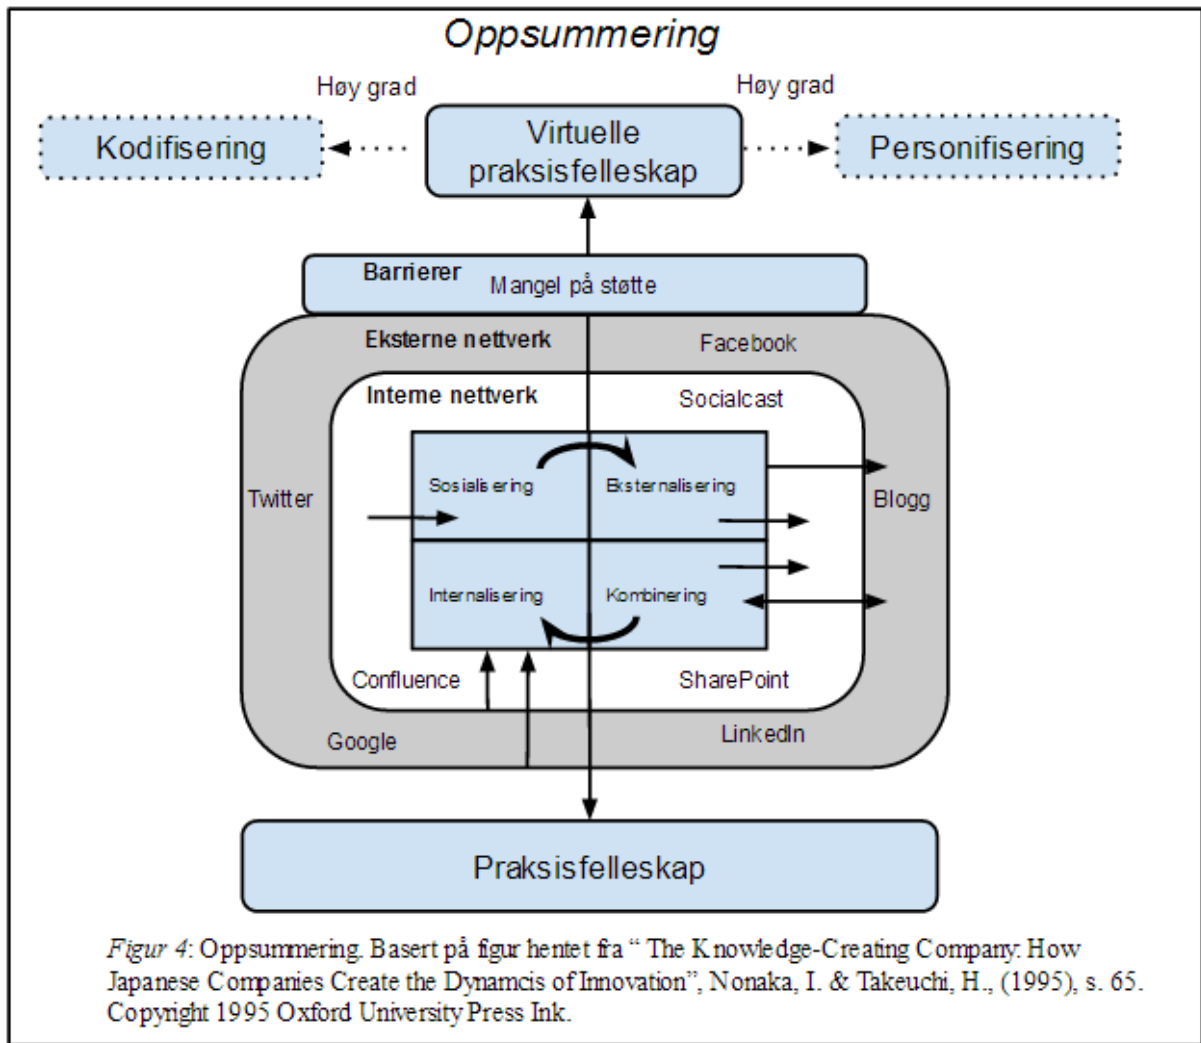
Oppsummering

Høy grad

Høy grad

Kodifisering

Virtuelle praksisfelleskap

Personifisering

Barrierer

Mangel på støtte

Eksterne nettverk

Facebook

Interne nettverk

Socialcast

Twitter

Sosialisering

Eksternalisering

Blogg

Internalisering

Kombinering

Confluence

SharePoint

Google

LinkedIn

Praksisfelleskap

*Figur 4*: Oppsummering. Basert på figur hentet fra " The Knowledge-Creating Company: How Japanese Companies Create the Dynamcis of Innovation", Nonaka, I. & Takeuchi, H., (1995), s. 65. Copyright 1995 Oxford University Press Ink.